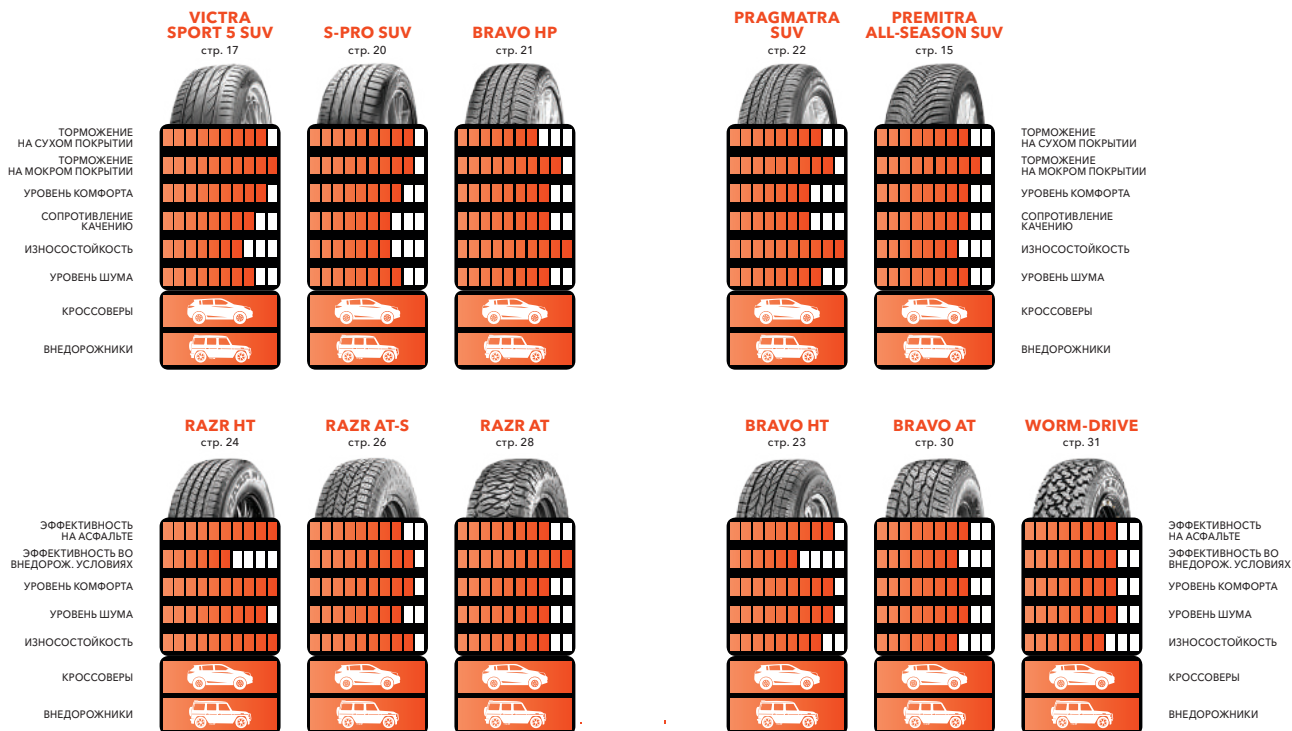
VICTRA SPORT 5 SUV
стр. 17

S-PRO SUV
стр. 20

BRAVO HP
стр. 21

PRAGMATRA SUV
стр. 22

PREMITRA ALL-SEASON SUV
стр. 15

ТОРМОЖЕНИЕ НА СУХОМ ПОКРЫТИИ
ТОРМОЖЕНИЕ НА МОКРОМ ПОКРЫТИИ
УРОВЕНЬ КОМФОРТА
СОПРОТИВЛЕНИЕ КАЧЕНИЮ
ИЗНОСОСТОЙКОСТЬ
УРОВЕНЬ ШУМА
КРОССОВЕРЫ
ВНЕДОРОЖНИКИ

ТОРМОЖЕНИЕ НА СУХОМ ПОКРЫТИИ
ТОРМОЖЕНИЕ НА МОКРОМ ПОКРЫТИИ
УРОВЕНЬ КОМФОРТА
СОПРОТИВЛЕНИЕ КАЧЕНИЮ
ИЗНОСОСТОЙКОСТЬ
УРОВЕНЬ ШУМА
КРОССОВЕРЫ
ВНЕДОРОЖНИКИ

RAZR HT
стр. 24

RAZR AT-S
стр. 26

RAZR AT
стр. 28

BRAVO HT
стр. 23

BRAVO AT
стр. 30

WORM-DRIVE
стр. 31

ЭФФЕКТИВНОСТЬ НА АСФАЛЬТЕ
ЭФФЕКТИВНОСТЬ ВО ВНЕДОРОЖ. УСЛОВИЯХ
УРОВЕНЬ КОМФОРТА
УРОВЕНЬ ШУМА
ИЗНОСОСТОЙКОСТЬ
КРОССОВЕРЫ
ВНЕДОРОЖНИКИ

ЭФФЕКТИВНОСТЬ НА АСФАЛЬТЕ
ЭФФЕКТИВНОСТЬ ВО ВНЕДОРОЖ. УСЛОВИЯХ
УРОВЕНЬ КОМФОРТА
УРОВЕНЬ ШУМА
ИЗНОСОСТОЙКОСТЬ
КРОССОВЕРЫ
ВНЕДОРОЖНИКИ